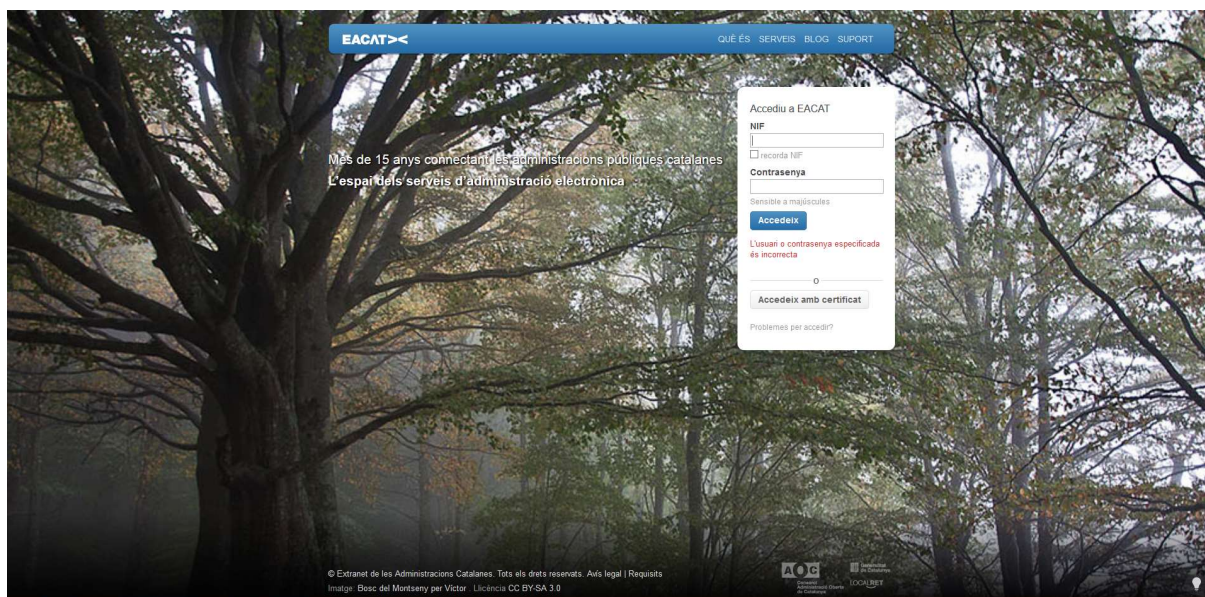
EACAT><

QUÈ ÉS SERVEIS BLOG SUPORT

Més de 15 anys connectant les administracions públiques catalanes

L'espai dels serveis d'administració electrònica

Accediu a EACAT

NIF

recorda NIF

Contrasenya

Sensible a majúscules

Accedeix

L'usuari o contrasenya especificada és incorrecta

o

Accedeix amb certificat

Problemes per accedir?

© Extranet de les Administracions Catalanes. Tots els drets reservats. Avís legal | Requisits

Imatge: Bosc del Montseny per Victor . Llicència CC BY-SA 3.0

AOC Consorci Administració Oberta de Catalunya

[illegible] de Catalunya

LOCALRET